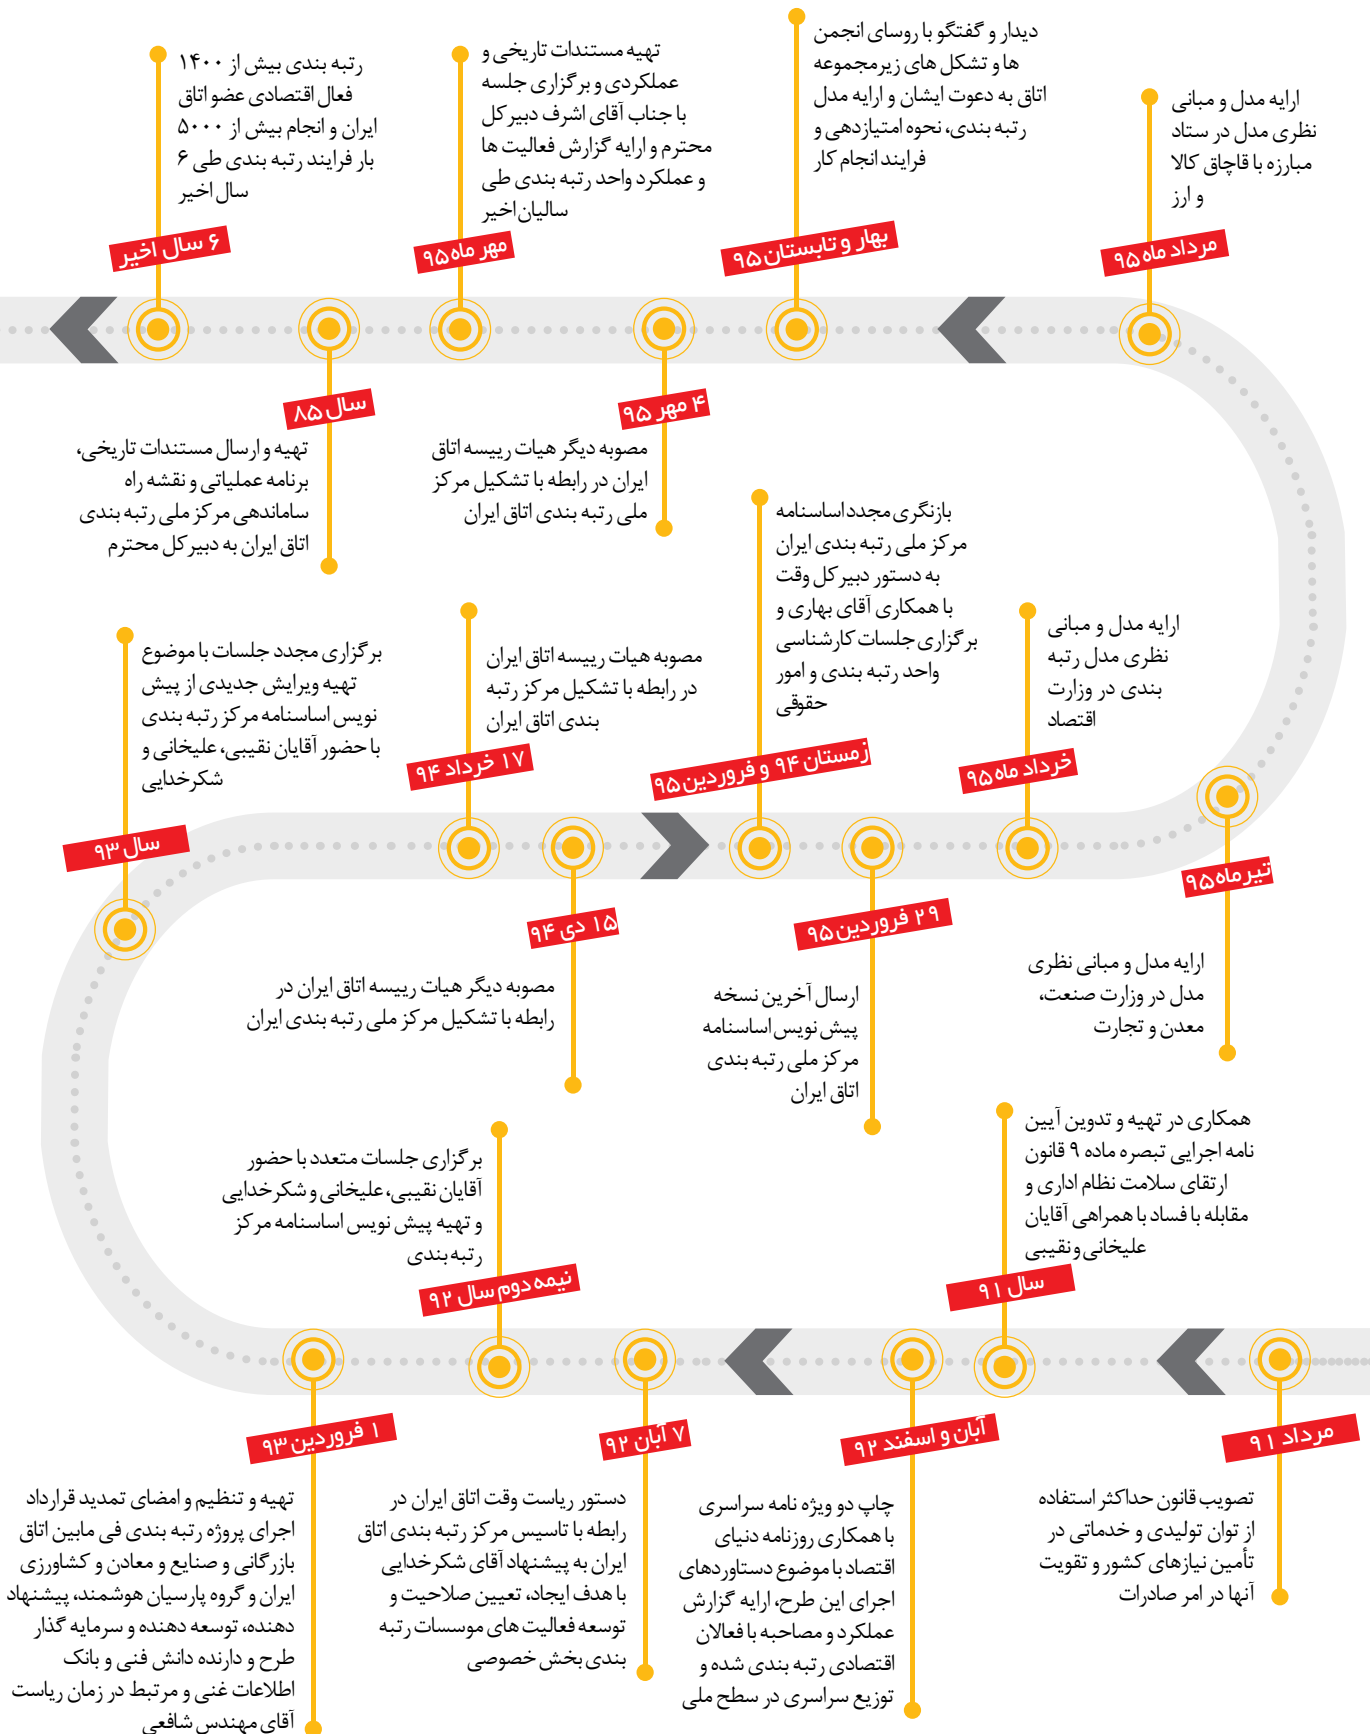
ارایه مدل و مبانی نظری مدل در ستاد مبارزه با قاچاق کالا و ارز

مرداد ماه ۹۵

دیدار و گفتگو با روسای انجمن ها و تشکل های زیرمجموعه اتاق به دعوت ایشان و ارایه مدل رتبه بندی، نحوه امتیازدهی و فرایند انجام کار

بهار و تابستان ۹۵

تهیه مستندات تاریخی و عملکردی و برگزاری جلسه با جناب آقای اشرف دبیرکل محترم و ارایه گزارش فعالیت ها و عملکرد واحد رتبه بندی طی سالیان اخیر

مهر ماه ۹۵

رتبه بندی بیش از ۱۴۰۰ فعال اقتصادی عضو اتاق ایران و انجام بیش از ۵۰۰۰ بار فرایند رتبه بندی طی ۶ سال اخیر

۶ سال اخیر

سال ۸۵

تهیه و ارسال مستندات تاریخی، برنامه عملیاتی و نقشه راه ساماندهی مرکز ملی رتبه بندی اتاق ایران به دبیرکل محترم

۴ مهر ۹۵

مصوبه دیگر هیات رییسه اتاق ایران در رابطه با تشکیل مرکز ملی رتبه بندی اتاق ایران

بازنگری مجدد اساسنامه مرکز ملی رتبه بندی ایران به دستور دبیرکل وقت با همکاری آقای بهاری و برگزاری جلسات کارشناسی واحد رتبه بندی و امور حقوقی

زمستان ۹۴ و فروردین ۹۵

ارایه مدل و مبانی نظری مدل رتبه بندی در وزارت اقتصاد

خرداد ماه ۹۵

مصوبه هیات رییسه اتاق ایران در رابطه با تشکیل مرکز رتبه بندی اتاق ایران

۱۷ خرداد ۹۴

برگزاری مجدد جلسات با موضوع تهیه ویرایش جدیدی از پیش نویس اساسنامه مرکز رتبه بندی با حضور آقایان نقیبی، علیخانی و شکرخدایی

سال ۹۳

تیرماه ۹۵

ارایه مدل و مبانی نظری مدل در وزارت صنعت، معدن و تجارت

۲۹ فروردین ۹۵

ارسال آخرین نسخه پیش نویس اساسنامه مرکز ملی رتبه بندی اتاق ایران

۱۵ دی ۹۴

مصوبه دیگر هیات رییسه اتاق ایران در رابطه با تشکیل مرکز ملی رتبه بندی ایران

همکاری در تهیه و تدوین آیین نامه اجرایی تبصره ماده ۹ قانون ارتقای سلامت نظام اداری و مقابله با فساد با همراهی آقایان علیخانی ونقیبی

سال ۹۱

برگزاری جلسات متعدد با حضور آقایان نقیبی، علیخانی و شکرخدایی و تهیه پیش نویس اساسنامه مرکز رتبه بندی

نیمه دوم سال ۹۲

مرداد ۹۱

تصویب قانون حداکثر استفاده از توان تولیدی و خدماتی در تأمین نیازهای کشور و تقویت آنها در امر صادرات

آبان و اسفند ۹۲

چاپ دو ویژه نامه سراسری با همکاری روزنامه دنیای اقتصاد با موضوع دستاوردهای اجرای این طرح، ارایه گزارش عملکرد و مصاحبه با فعالان اقتصادی رتبه بندی شده و توزیع سراسری در سطح ملی

۷ آبان ۹۲

دستور ریاست وقت اتاق ایران در رابطه با تاسیس مرکز رتبه بندی اتاق ایران به پیشنهاد آقای شکرخدایی با هدف ایجاد، تعیین صلاحیت و توسعه فعالیت های موسسات رتبه بندی بخش خصوصی

۱ فروردین ۹۳

تهیه و تنظیم و امضای تمدید قرارداد اجرای پروژه رتبه بندی فی مابین اتاق بازرگانی و صنایع و معادن و کشاورزی ایران و گروه پارسیان هوشمند، پیشنهاد دهنده، توسعه دهنده و سرمایه گذار طرح و دارنده دانش فنی و بانک اطلاعات غنی و مرتبط در زمان ریاست آقای مهندس شافعی